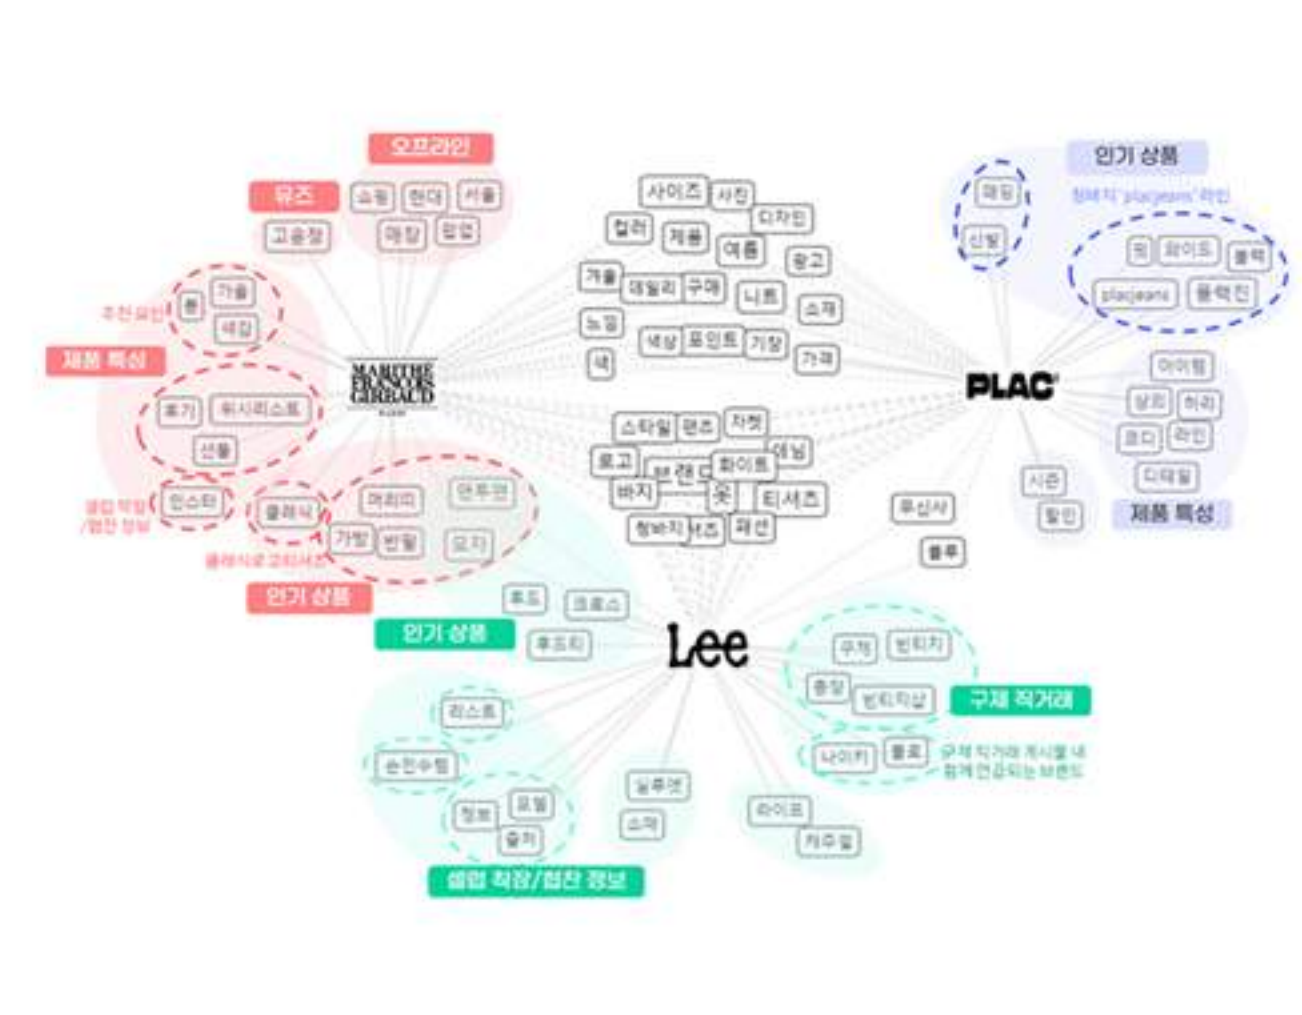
오프라인

뮤즈

쇼핑 현대 서울

고윤정

매장 팝업

추천 요인

봄 가을

색감

제품 특성

후기 워시리스트

선물

셀럽 착용 /협찬 정보

인스타

클래식

머리띠

맨투맨

가방 반팔

모자

클래식 로고 라이선

인기 상품

MARITHE FRANCOIS GIRBAUD

사이즈 사진

디자인

컬러 제품

여름

광고

겨울 데일리 구매

니트

소재

느낌

색상 포인트 기장

가격

내

스타일 면즈 자켓

데님

로고 브랜드 화이트

바지 옷 티셔츠

청바지 셔츠 패션

인기 상품

매장

신발

청바지 "placjeans" 라인

핏 와이드 블랙

placjeans 블랙진

PLAC

아이템

상의 허리

코디 라인

디테일

시즌

할인

제품 특성

무신사

블루

후드 크로스

인기 상품

후드티

Lee

구제 빈티지

중고 빈티지샵

구제 직거래

나이키 폴로

구제 직거래 게시물 내 함께 언급되는 브랜드

리스트

손민수템

정보 모델

출처

실루엣

소재

라이트

캐주얼

셀럽 착장/협찬 정보